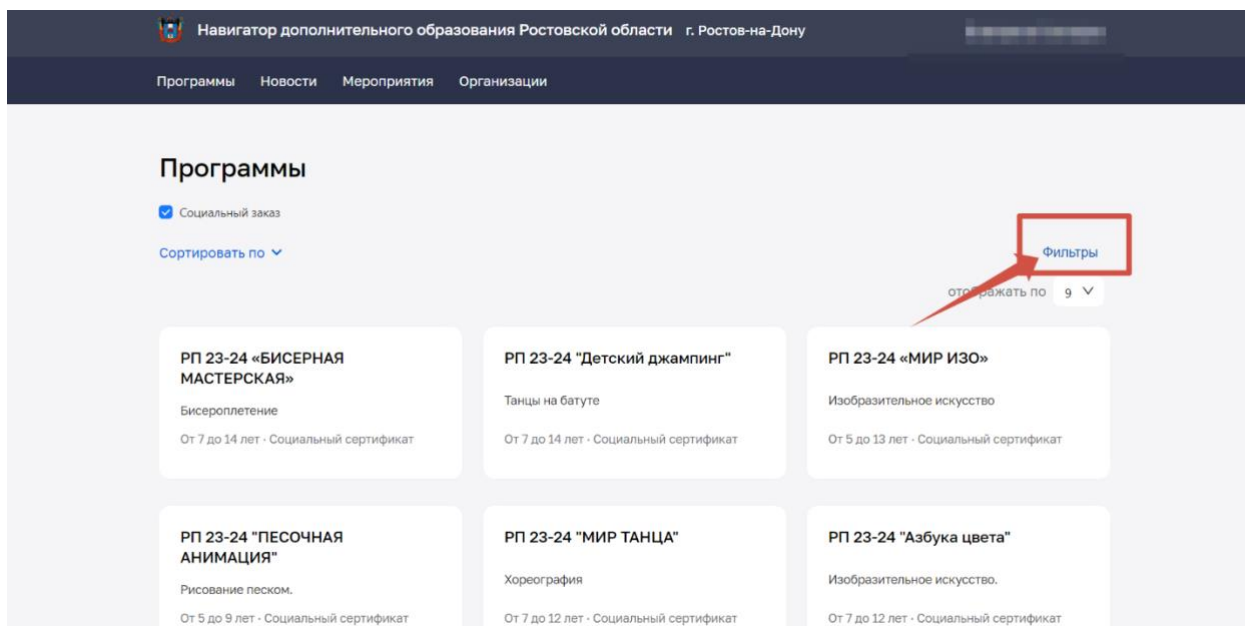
Навигатор дополнительного образования Ростовской области г. Ростов-на-Дону

Программы Новости Мероприятия Организации

Программы

Социальный заказ

Сортировать по

Фильтры

отображать по 9

РП 23-24 «БИСЕРНАЯ МАСТЕРСКАЯ»

Бисероплетение

От 7 до 14 лет · Социальный сертификат

РП 23-24 "Детский джампинг"

Танцы на батуте

От 7 до 14 лет · Социальный сертификат

РП 23-24 «МИР ИЗО»

Изобразительное искусство

От 5 до 13 лет · Социальный сертификат

РП 23-24 "ПЕСОЧНАЯ АНИМАЦИЯ"

Рисование песком.

От 5 до 9 лет · Социальный сертификат

РП 23-24 "МИР ТАНЦА"

Хореография

От 7 до 12 лет · Социальный сертификат

РП 23-24 "Азбука цвета"

Изобразительное искусство.

От 7 до 12 лет · Социальный сертификат